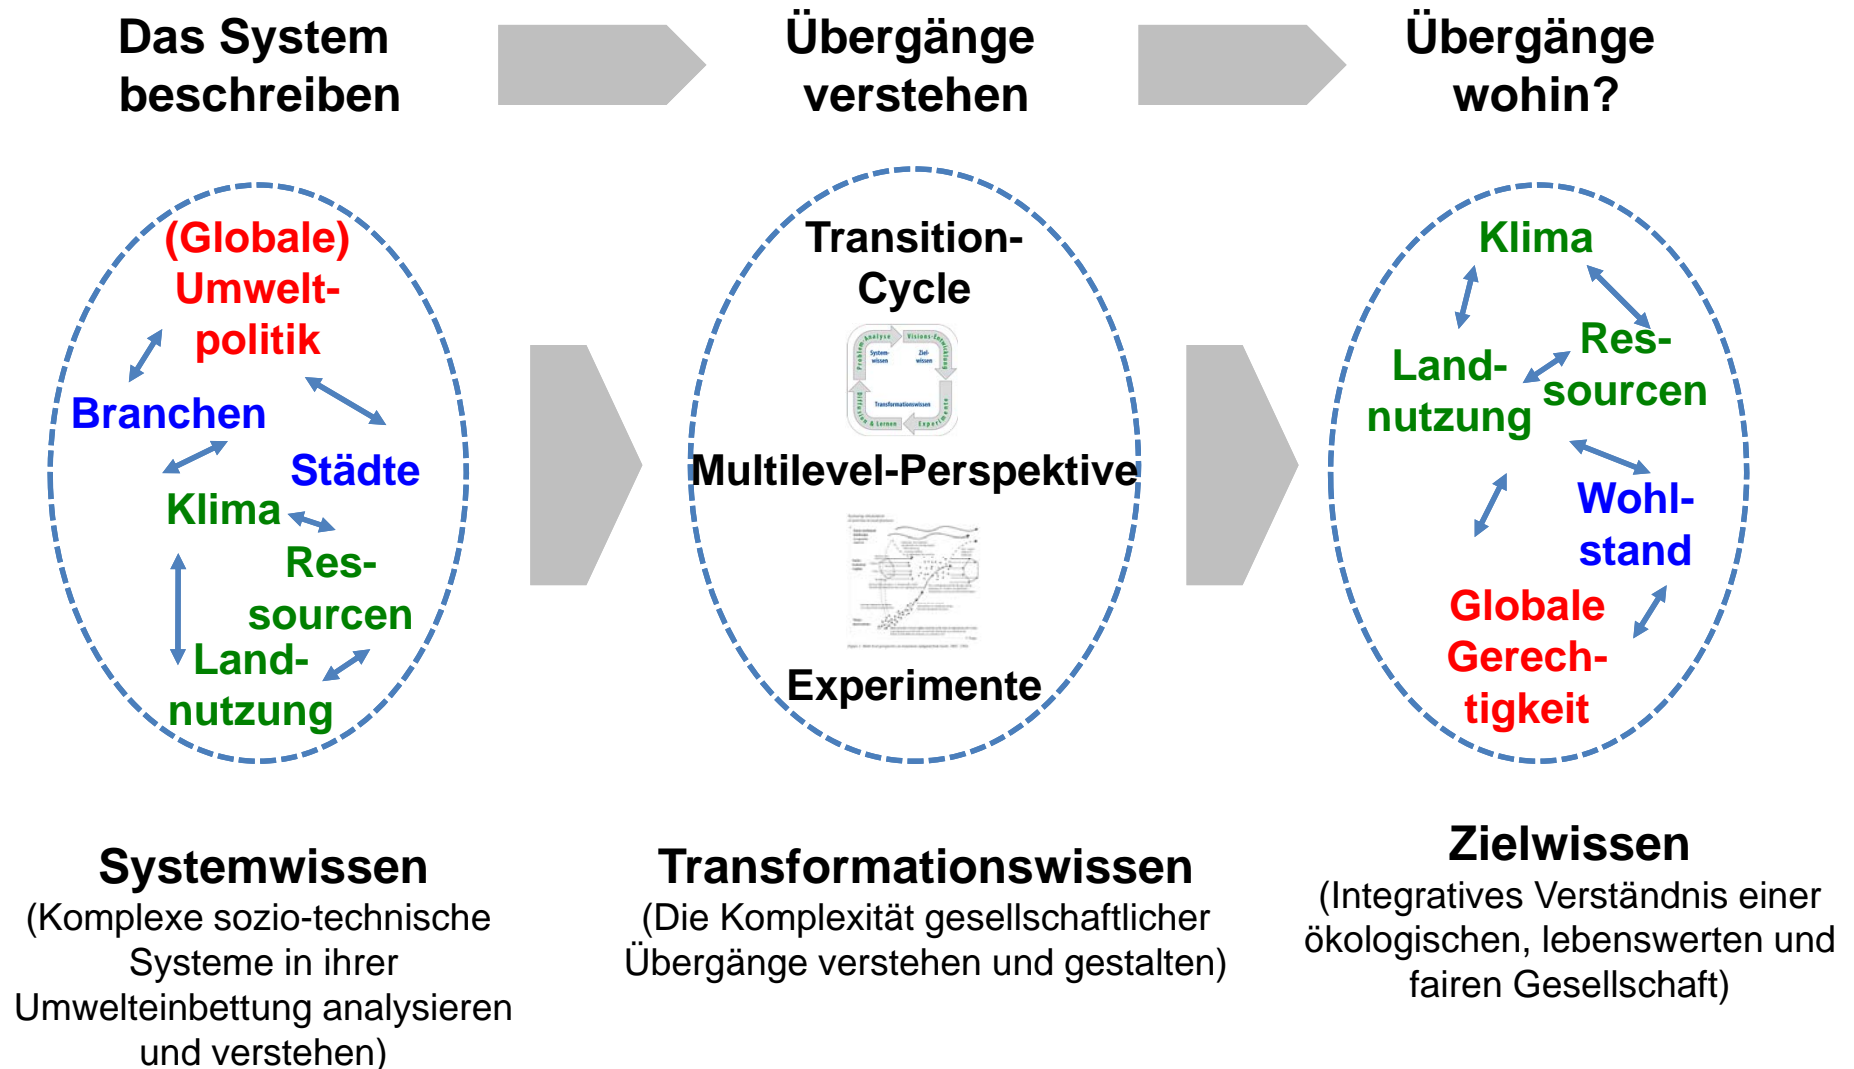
Das System beschreiben

Übergänge verstehen

Übergänge wohin?

(Globale) Umwelt-politik

Branchen

Städte

Klima

Res-sourcen

Land-nutzung

Transition-Cycle

Problem-Analyse

Visions-Entwicklung

System-wissen

Ziel-wissen

Transformationswissen

Diffusion & Lernen

Experimente

Multilevel-Perspektive

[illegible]

Experimente

Klima

Res-sourcen

Land-nutzung

Wohl-stand

Globale Gerech-tigkeit

Systemwissen
(Komplexe sozio-technische Systeme in ihrer Umwelteinbettung analysieren und verstehen)

Transformationswissen
(Die Komplexität gesellschaftlicher Übergänge verstehen und gestalten)

Zielwissen
(Integratives Verständnis einer ökologischen, lebenswerten und fairen Gesellschaft)